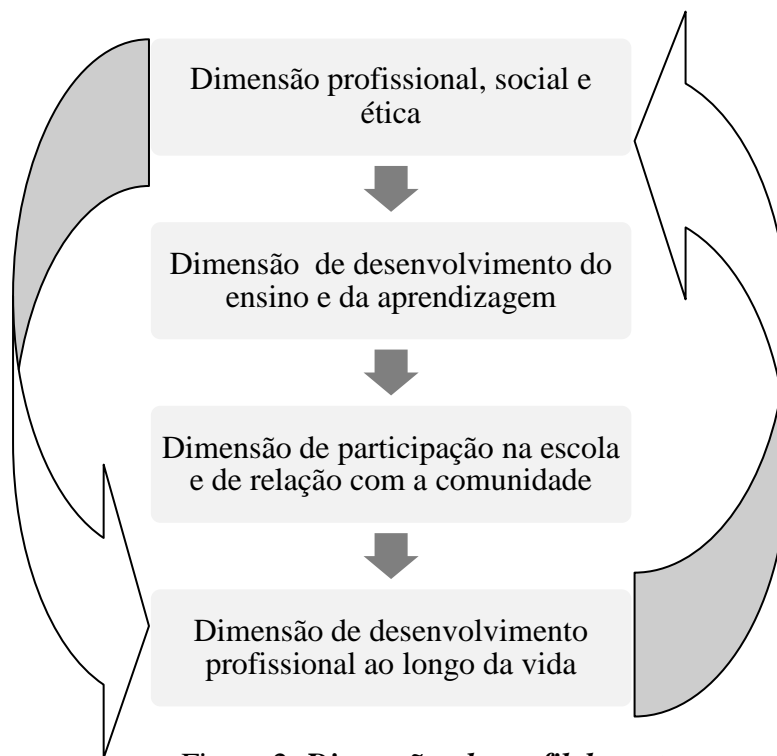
Dimensão profissional, social e ética

Dimensão de desenvolvimento do ensino e da aprendizagem

Dimensão de participação na escola e de relação com a comunidade

Dimensão de desenvolvimento profissional ao longo da vida

Figura 2: Dimensões do perfil do